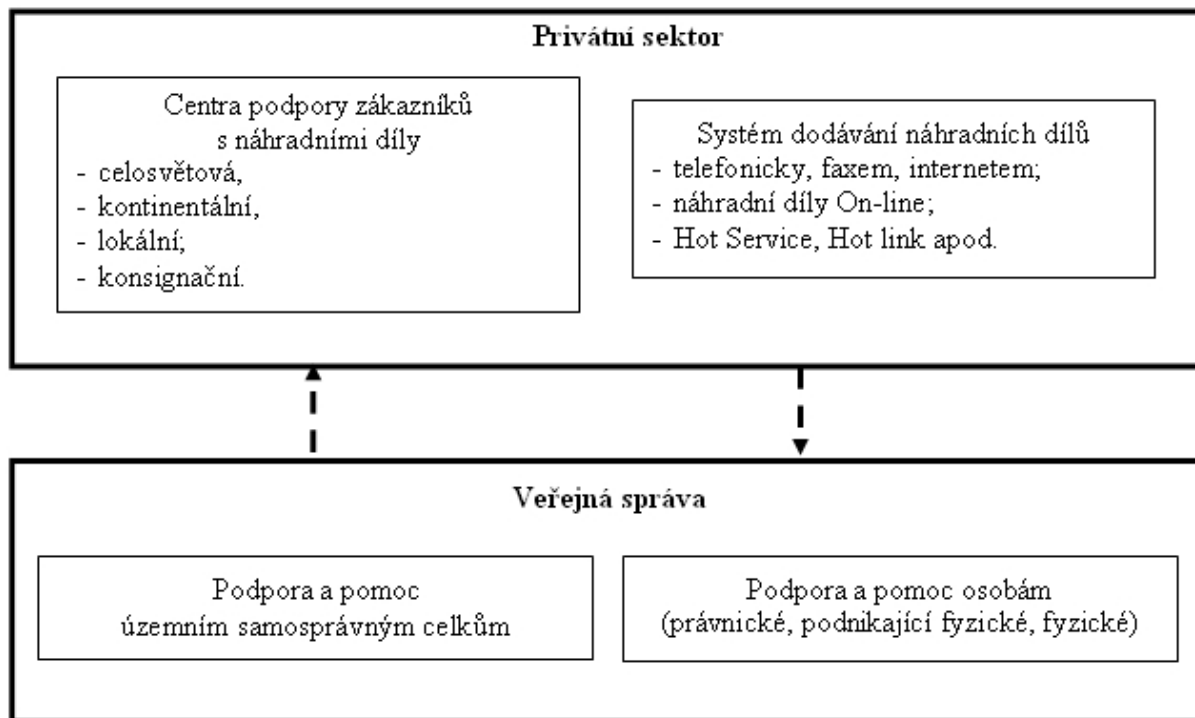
Privátní sektor

Centra podpory zákazníků s náhradními díly
- celosvětová,
- kontinentální,
- lokální;
- konsignační.

Systém dodávání náhradních dílů
- telefonicky, faxem, internetem;
- náhradní díly On-line;
- Hot Service, Hot link apod.

Veřejná správa

Podpora a pomoc územním samosprávným celkům

Podpora a pomoc osobám (právnické, podnikající fyzické, fyzické)